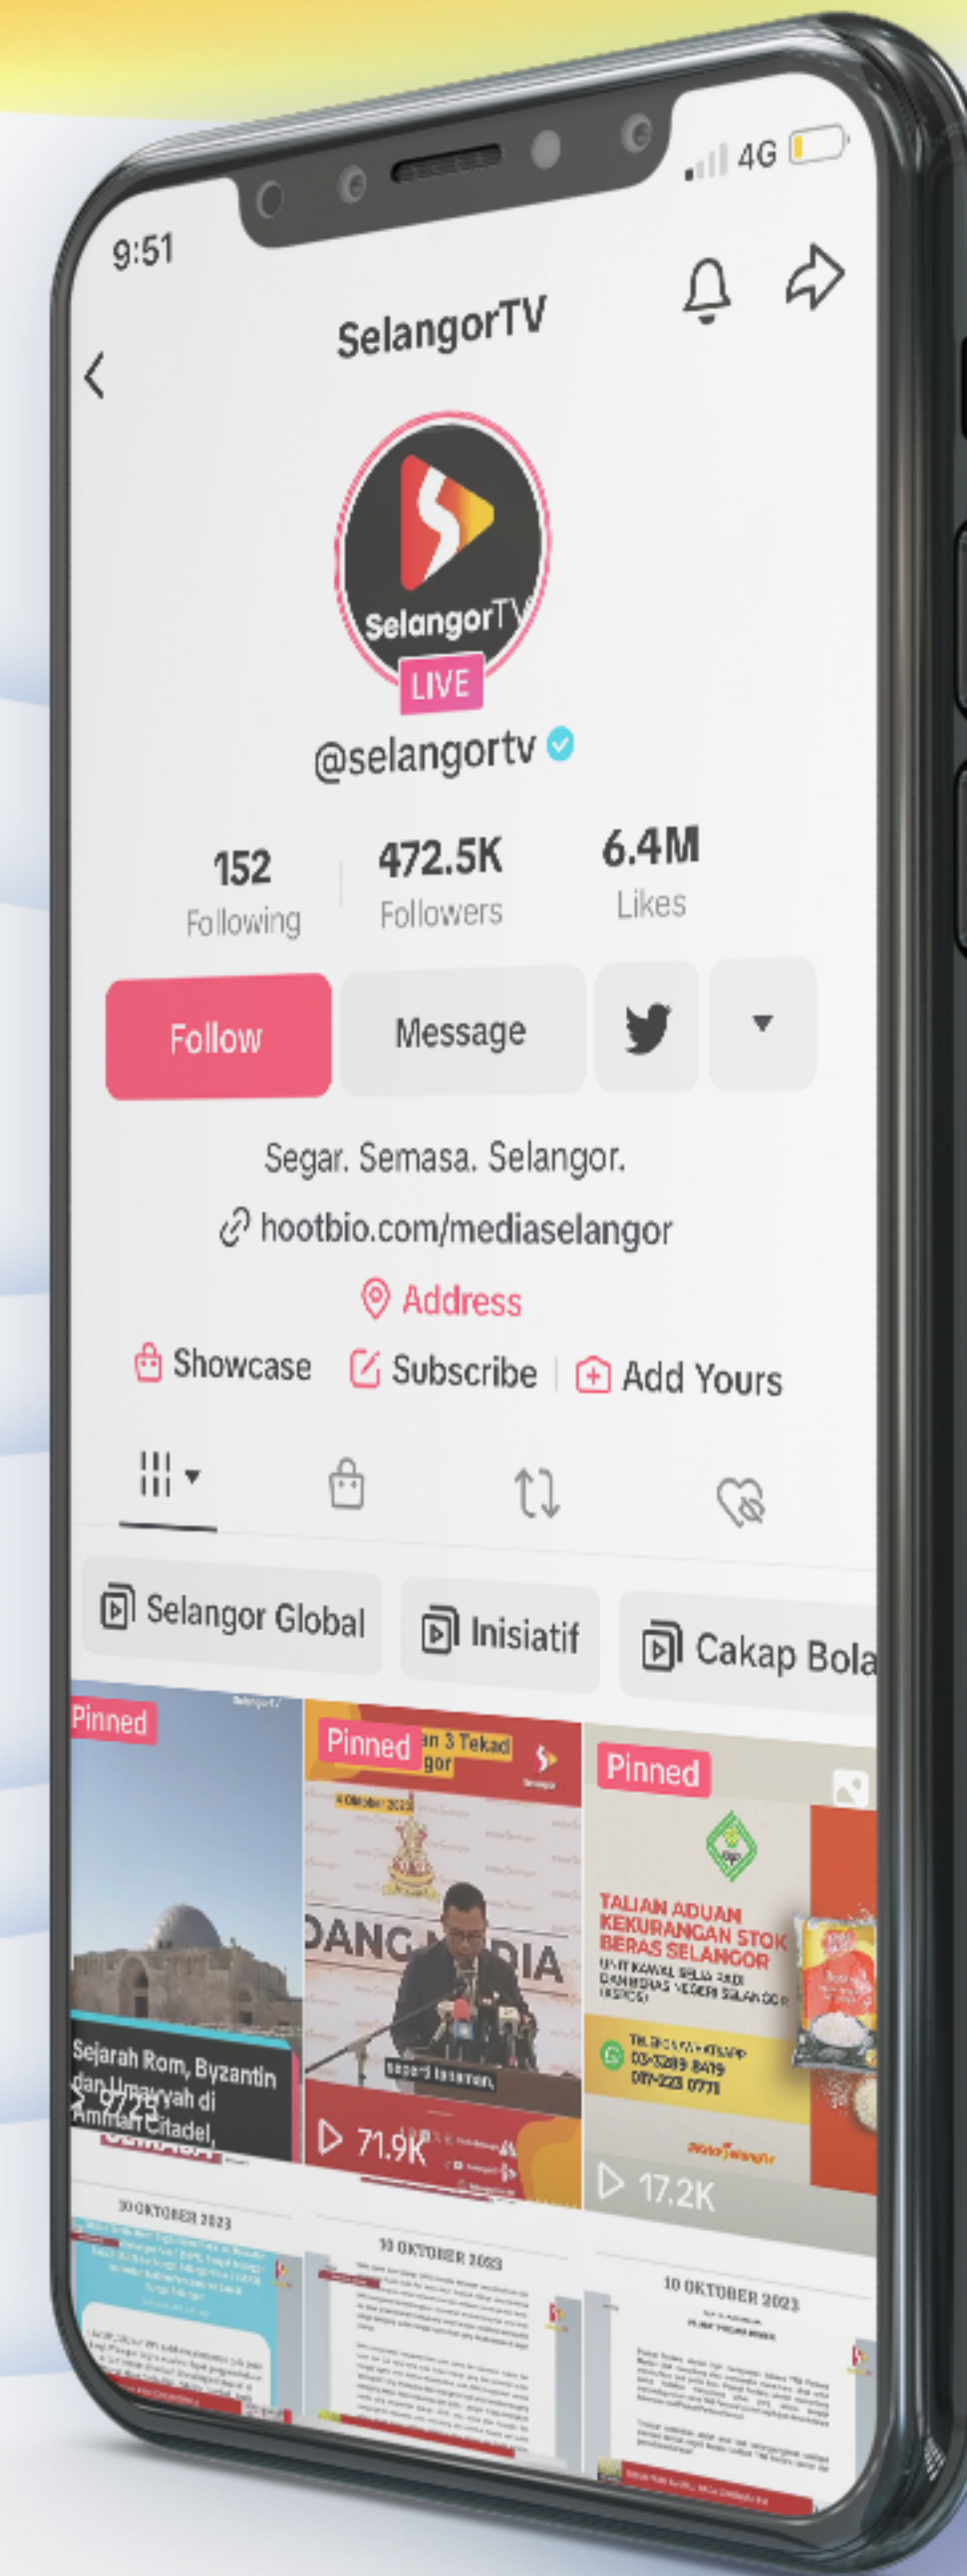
9:51

4G

SelangorTV

SelangorTV

LIVE

@selangortv

152
Following

472.5K
Followers

6.4M
Likes

Follow

Message

Segar. Semasa. Selangor.

hootbio.com/mediaselangor

Address

Showcase

Subscribe

Add Yours

Selangor Global

Inisiatif

Cakap Bola

Pinned

Sejarah Rom, Byzantin dan Umaiyyah di Amman Citadel,

9725

Pinned

71.9K

Pinned

TALIAN ADUAN KEKURANGAN STOK BERAS SELANGOR

03-3289 8419

17.2K

10 OKTOBER 2023

10 OKTOBER 2023

10 OKTOBER 2023